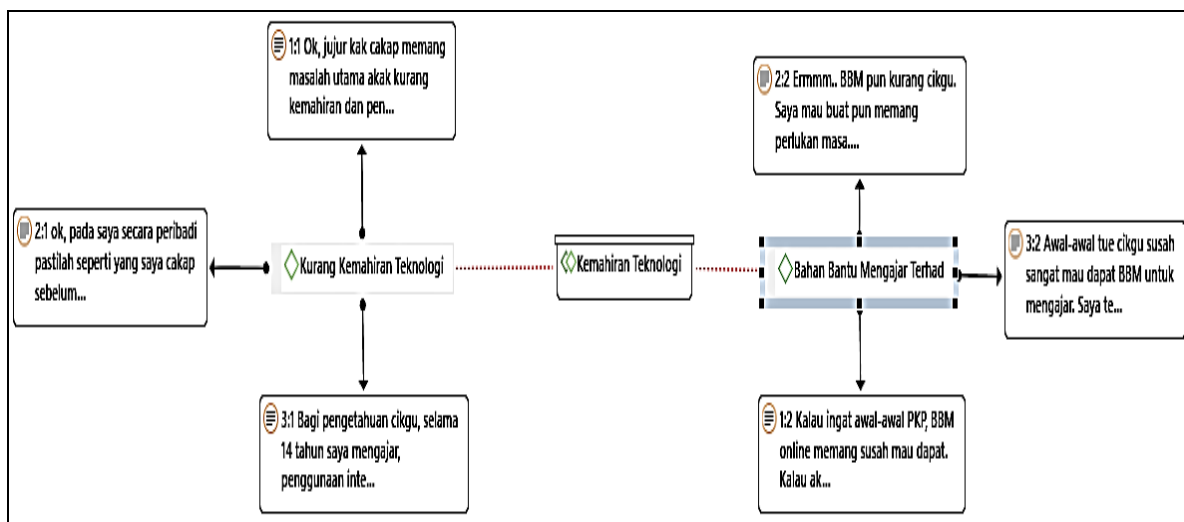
1:1 Ok, jujur kak cakap memang masalah utama akak kurang kemahiran dan pen...

2:2 Ermmm.. BBM pun kurang cikgu. Saya mau buat pun memang perlukan masa....

2:1 ok, pada saya secara peribadi pastilah seperti yang saya cakap sebelum...

Kurang Kemahiran Teknologi

Kemahiran Teknologi

Bahan Bantu Mengajar Terhad

3:2 Awal-awal tue cikgu susah sangat mau dapat BBM untuk mengajar. Saya te...

3:1 Bagi pengetahuan cikgu, selama 14 tahun saya mengajar, penggunaan inte...

1:2 Kalau ingat awal-awal PKP, BBM online memang susah mau dapat. Kalau ak...